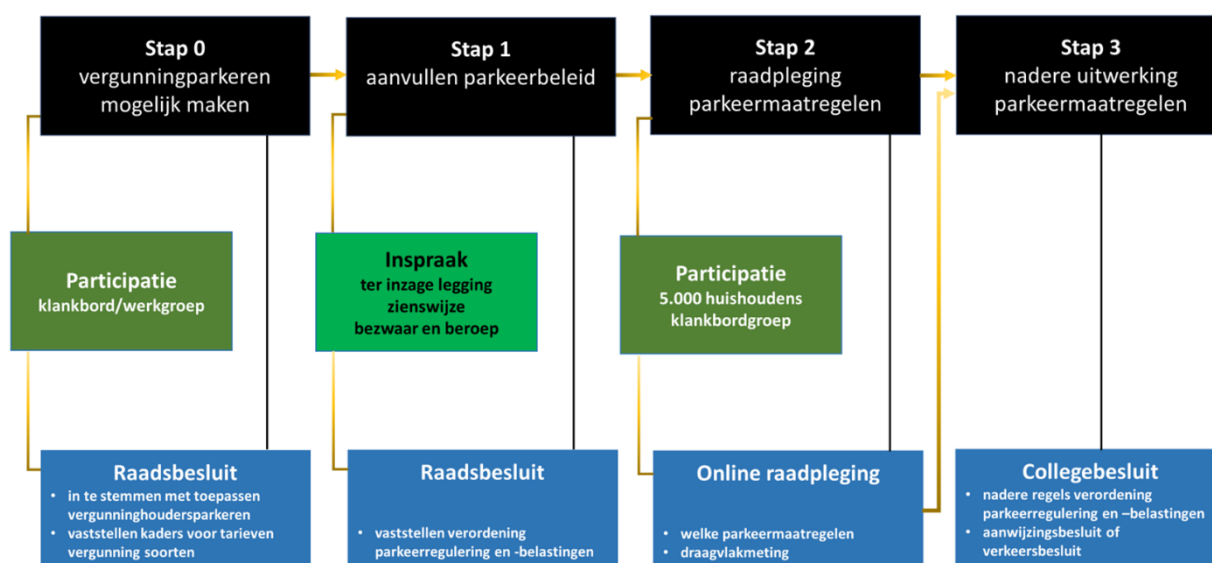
**Stap 0**
vergunningparkeren mogelijk maken

**Stap 1**
aanvullen parkeerbeleid

**Stap 2**
raadpleging parkeermaatregelen

**Stap 3**
nadere uitwerking parkeermaatregelen

**Participatie**
klankbord/werkgroep

**Inspraak**
ter inzage legging
zienswijze
bezwaar en beroep

**Participatie**
5.000 huishoudens
klankbordgroep

**Raadsbesluit**
- in te stemmen met toepassen vergunninghoudersparkeren
- vaststellen kaders voor tarieven vergunning soorten

**Raadsbesluit**
- vaststellen verordening parkeerregulering en -belastingen

**Online raadpleging**
- welke parkeermaatregelen
- draagvlakmeting

**Collegebesluit**
- nadere regels verordening parkeerregulering en –belastingen
- aanwijzingsbesluit of verkeersbesluit